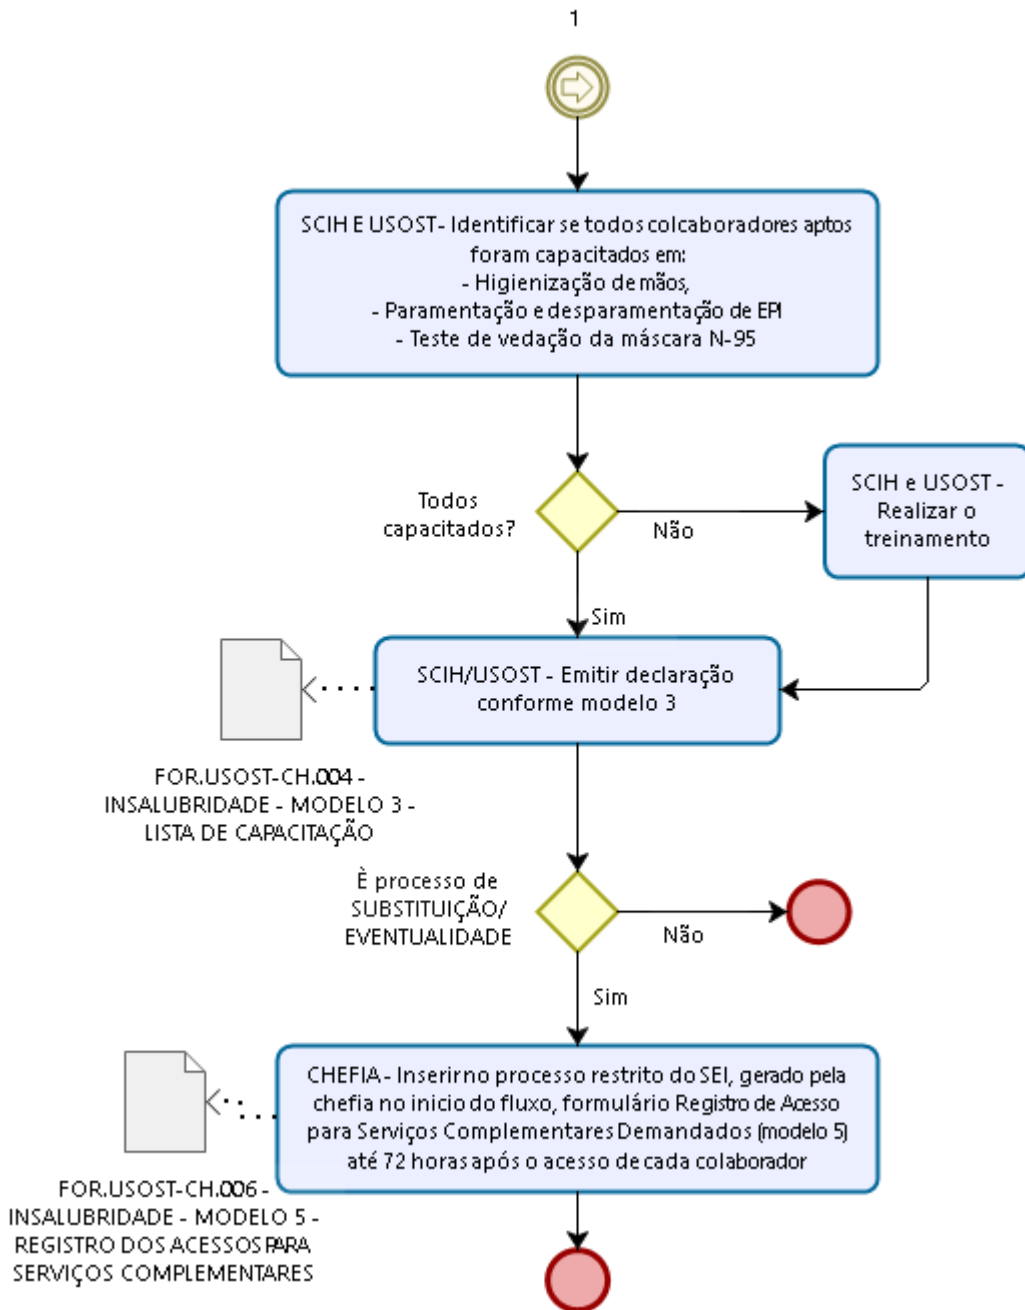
1

SCIH E USOST- Identificar se todos colcaboradores aptos foram capacitados em:
- Higienização de mãos,
- Paramentação e desparamentação de EPI
- Teste de vedação da máscara N-95

Todos capacitados?

Não

SCIH e USOST - Realizar o treinamento

Sim

SCIH/USOST - Emitir declaração conforme modelo 3

FOR.USOST-CH.004 - INSALUBRIDADE - MODELO 3 - LISTA DE CAPACITAÇÃO

È processo de SUBSTITUIÇÃO/ EVENTUALIDADE

Não

Sim

CHEFIA - Inserirno processo restrito do SEI, gerado pela chefia no inicio do fluxo, formulário Registro de Acesso para Serviços Complementares Demandados (modelo 5) até 72 horas após o acesso de cada colaborador

FOR.USOST-CH.006 - INSALUBRIDADE - MODELO 5 - REGISTRO DOS ACESSOS PARA SERVIÇOS COMPLEMENTARES